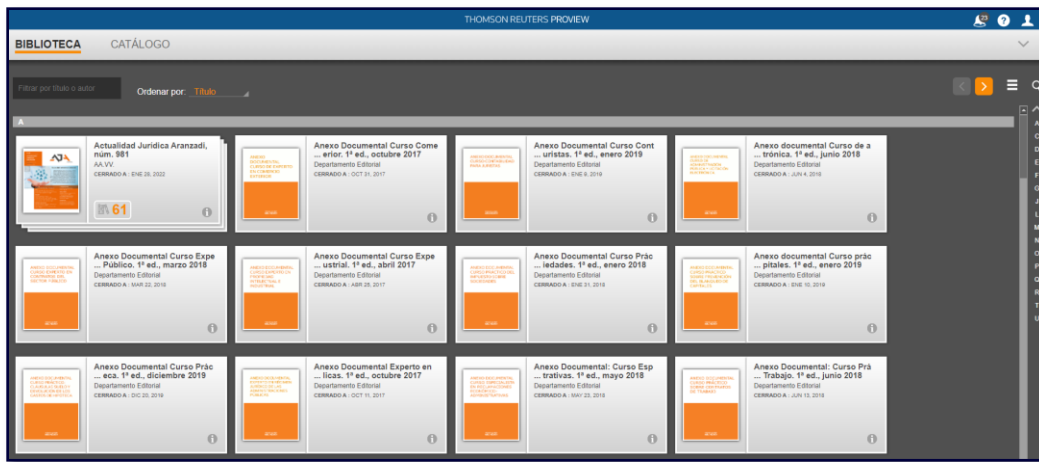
THOMSON REUTERS PROVIEW

BIBLIOTECA CATÁLOGO

Filtrar por título o autor

Ordenar por: Título

A

Actualidad Jurídica Aranzadi, núm. 981
AA.VV.
CERRADO A : ENE 28, 2022
61

Anexo Documental Curso Come ... erior. 1ª ed., octubre 2017
Departamento Editorial
CERRADO A : OCT 31, 2017

Anexo Documental Curso Cont ... uristas. 1ª ed., enero 2019
Departamento Editorial
CERRADO A : ENE 9, 2019

Anexo documental Curso de a ... trónica. 1ª ed., junio 2018
Departamento Editorial
CERRADO A : JUN 4, 2018

Anexo Documental Curso Expe ... Público. 1ª ed., marzo 2018
Departamento Editorial
CERRADO A : MAR 22, 2018

Anexo Documental Curso Expe ... ustrial. 1ª ed., abril 2017
Departamento Editorial
CERRADO A : ABR 25, 2017

Anexo Documental Curso Prác ... iedades. 1ª ed., enero 2018
Departamento Editorial
CERRADO A : ENE 31, 2018

Anexo documental Curso prác ... pitales. 1ª ed., enero 2019
Departamento Editorial
CERRADO A : ENE 10, 2019

Anexo Documental Curso Prác ... eca. 1ª ed., diciembre 2019
Departamento Editorial
CERRADO A : DIC 20, 2019

Anexo Documental Experto en ... licas. 1ª ed., octubre 2017
Departamento Editorial
CERRADO A : OCT 11, 2017

Anexo Documental: Curso Esp ... trativas. 1ª ed., mayo 2018
Departamento Editorial
CERRADO A : MAY 23, 2018

Anexo Documental: Curso Prá ... Trabajo. 1ª ed., junio 2018
Departamento Editorial
CERRADO A : JUN 13, 2018

A
C
D
E
F
G
J
L
M
N
O
P
Q
R
T
U